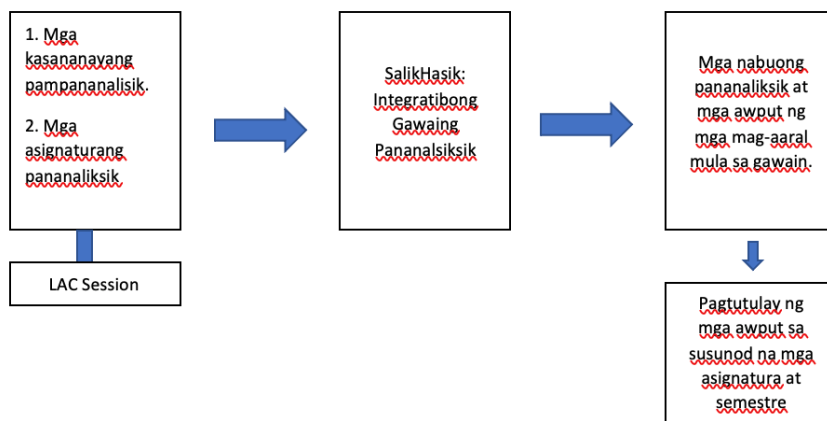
1. Mga kasananayang pampananalisik.

2. Mga asignaturang pananaliksik

LAC Session

SalikHasik: Integratibong Gawaing Pananalsiksik

Mga nabuong pananaliksik at mga awput ng mga mag-aaral mula sa gawain.

Pagtutulay ng mga awput sa susunod na mga asignatura at semestre